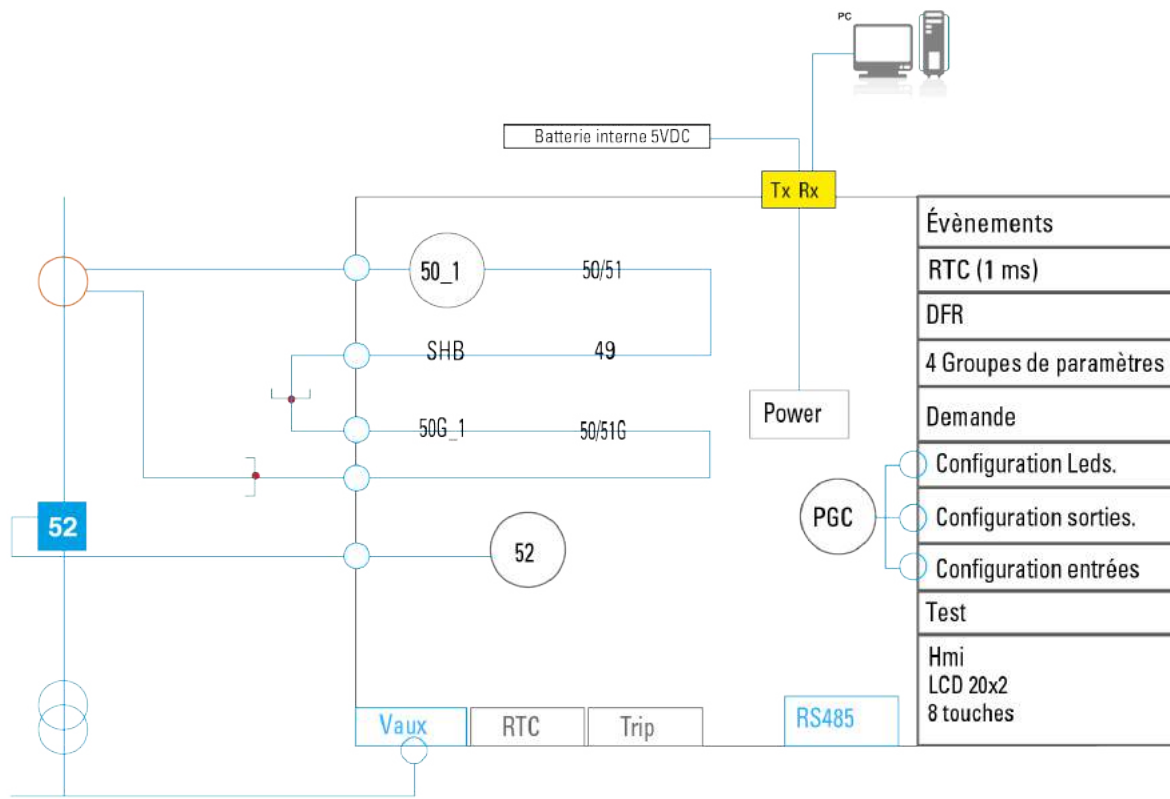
PC

Batterie interne 5VDC

Tx Rx

50_1

50/51

SHB

49

50G_1

50/51G

Power

52

52

PGC

Évènements

RTC (1 ms)

DFR

4 Groupes de paramètres

Demande

Configuration Leds.

Configuration sorties.

Configuration entrées

Test

Hmi
LCD 20x2
8 touches

Vaux

RTC

Trip

RS485